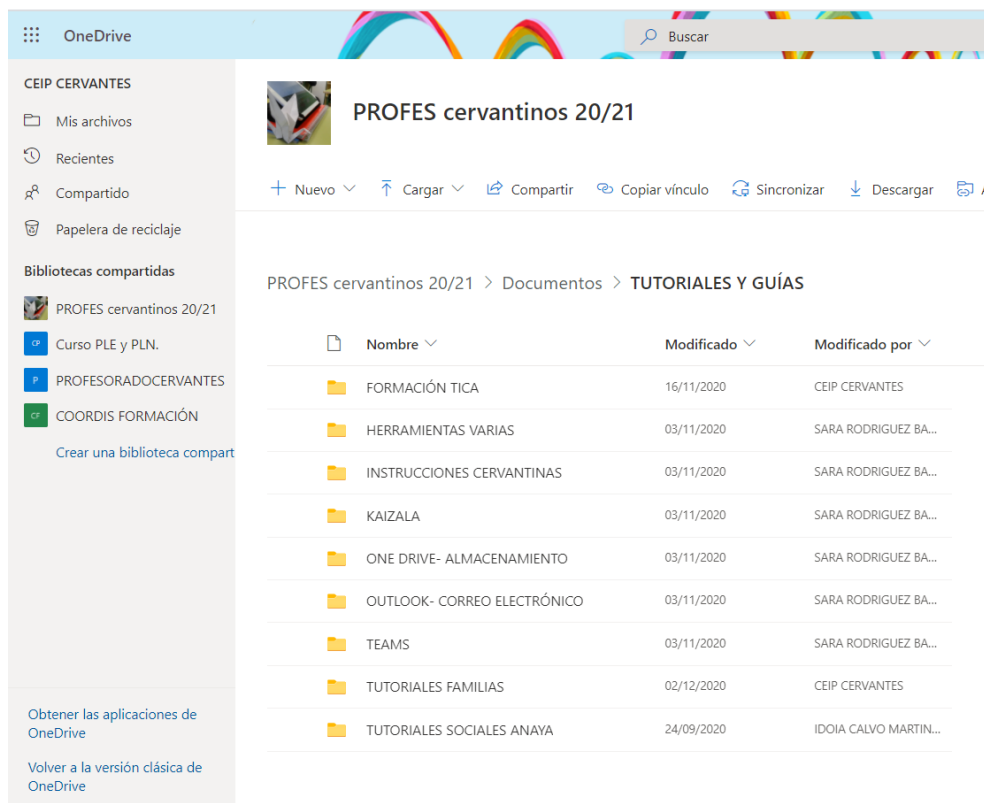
OneDrive

Buscar

CEIP CERVANTES

Mis archivos

Recientes

Compartido

Papelera de reciclaje

Bibliotecas compartidas

PROFES cervantinos 20/21

CP Curso PLE y PLN.

P PROFESORADOCERVANTES

CF COORDIS FORMACIÓN

Crear una biblioteca compart

Obtener las aplicaciones de OneDrive

Volver a la versión clásica de OneDrive

PROFES cervantinos 20/21

Nuevo Cargar Compartir Copiar vínculo Sincronizar Descargar

PROFES cervantinos 20/21 > Documentos > TUTORIALES Y GUÍAS

| Nombre | Modificado | Modificado por |
|---|---|---|
| FORMACIÓN TICA | 16/11/2020 | CEIP CERVANTES |
| HERRAMIENTAS VARIAS | 03/11/2020 | SARA RODRIGUEZ BA... |
| INSTRUCCIONES CERVANTINAS | 03/11/2020 | SARA RODRIGUEZ BA... |
| KAIZALA | 03/11/2020 | SARA RODRIGUEZ BA... |
| ONE DRIVE- ALMACENAMIENTO | 03/11/2020 | SARA RODRIGUEZ BA... |
| OUTLOOK- CORREO ELECTRÓNICO | 03/11/2020 | SARA RODRIGUEZ BA... |
| TEAMS | 03/11/2020 | SARA RODRIGUEZ BA... |
| TUTORIALES FAMILIAS | 02/12/2020 | CEIP CERVANTES |
| TUTORIALES SOCIALES ANAYA | 24/09/2020 | IDOIA CALVO MARTIN... |